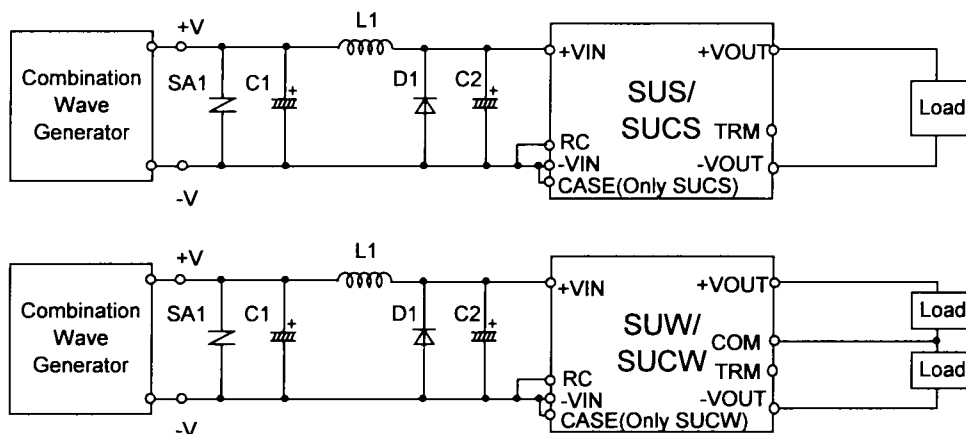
Combination Wave Generator

+V

-V

SA1

C1

L1

D1

C2

+VIN

RC

-VIN

CASE(Only SUCS)

SUS/ SUCS

+VOUT

TRM

-VOUT

Load

Combination Wave Generator

+V

-V

SA1

C1

L1

D1

C2

+VIN

RC

-VIN

CASE(Only SUCW)

SUW/ SUCW

+VOUT

COM

TRM

-VOUT

Load

Load